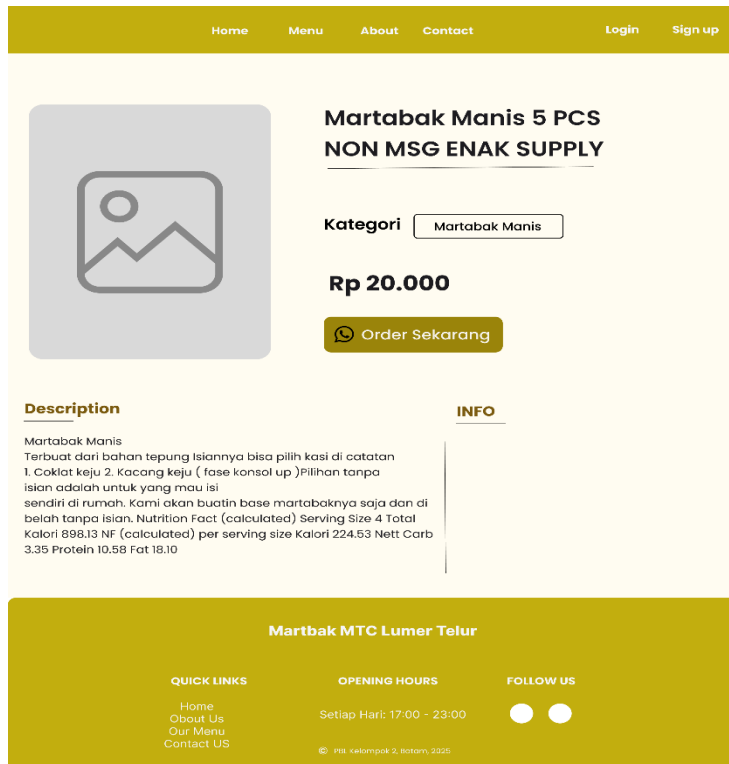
Home Menu About Contact Login Sign up

Martabak Manis 5 PCS NON MSG ENAK SUPPLY

Kategori Martabak Manis

Rp 20.000

Order Sekarang

Description

Martabak Manis
Terbuat dari bahan tepung Isiannya bisa pilih kasi di catatan
1. Coklat keju 2. Kacang keju ( fase konsol up )Pilihan tanpa isian adalah untuk yang mau isi
sendiri di rumah. Kami akan buatin base martabaknya saja dan di belah tanpa isian. Nutrition Fact (calculated) Serving Size 4 Total Kalori 898.13 NF (calculated) per serving size Kalori 224.53 Nett Carb 3.35 Protein 10.58 Fat 18.10

INFO

Martbak MTC Lumer Telur

QUICK LINKS
Home
Obout Us
Our Menu
Contact US

OPENING HOURS
Setiap Hari: 17:00 - 23:00

FOLLOW US

© PBL Kelompok 2, Batam, 2025